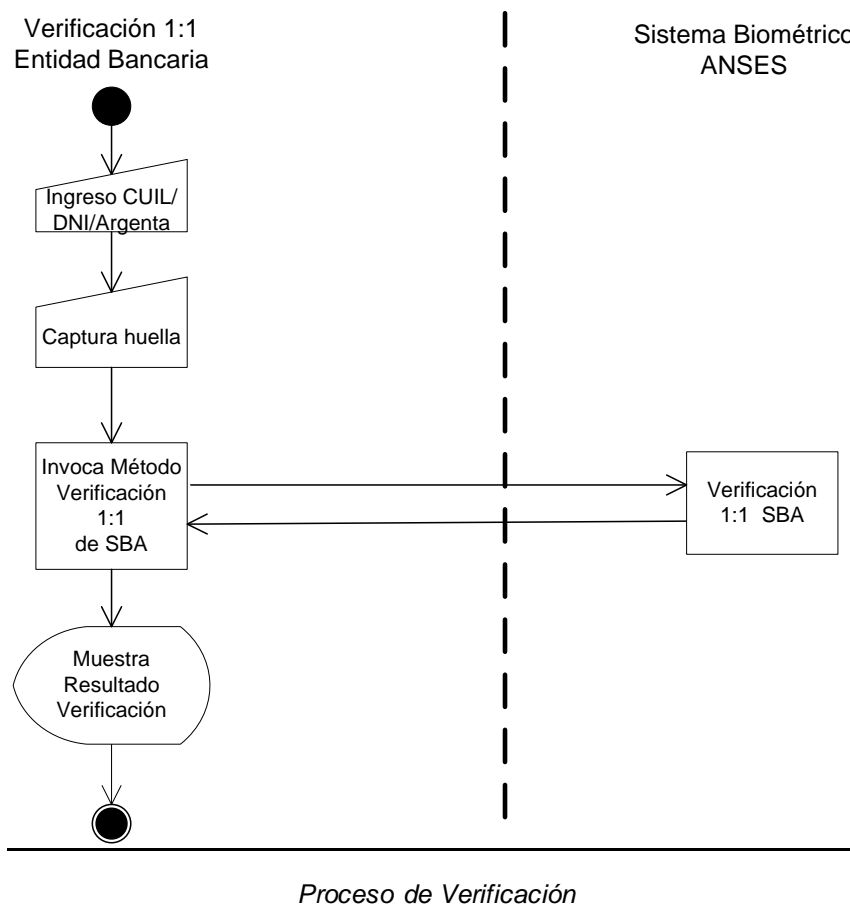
Verificación 1:1
Entidad Bancaria

Sistema Biométrico
ANSES

Ingreso CUIL/
DNI/Argenta

Captura huella

Invoca Método
Verificación
1:1
de SBA

Verificación
1:1 SBA

Muestra
Resultado
Verificación

Proceso de Verificación